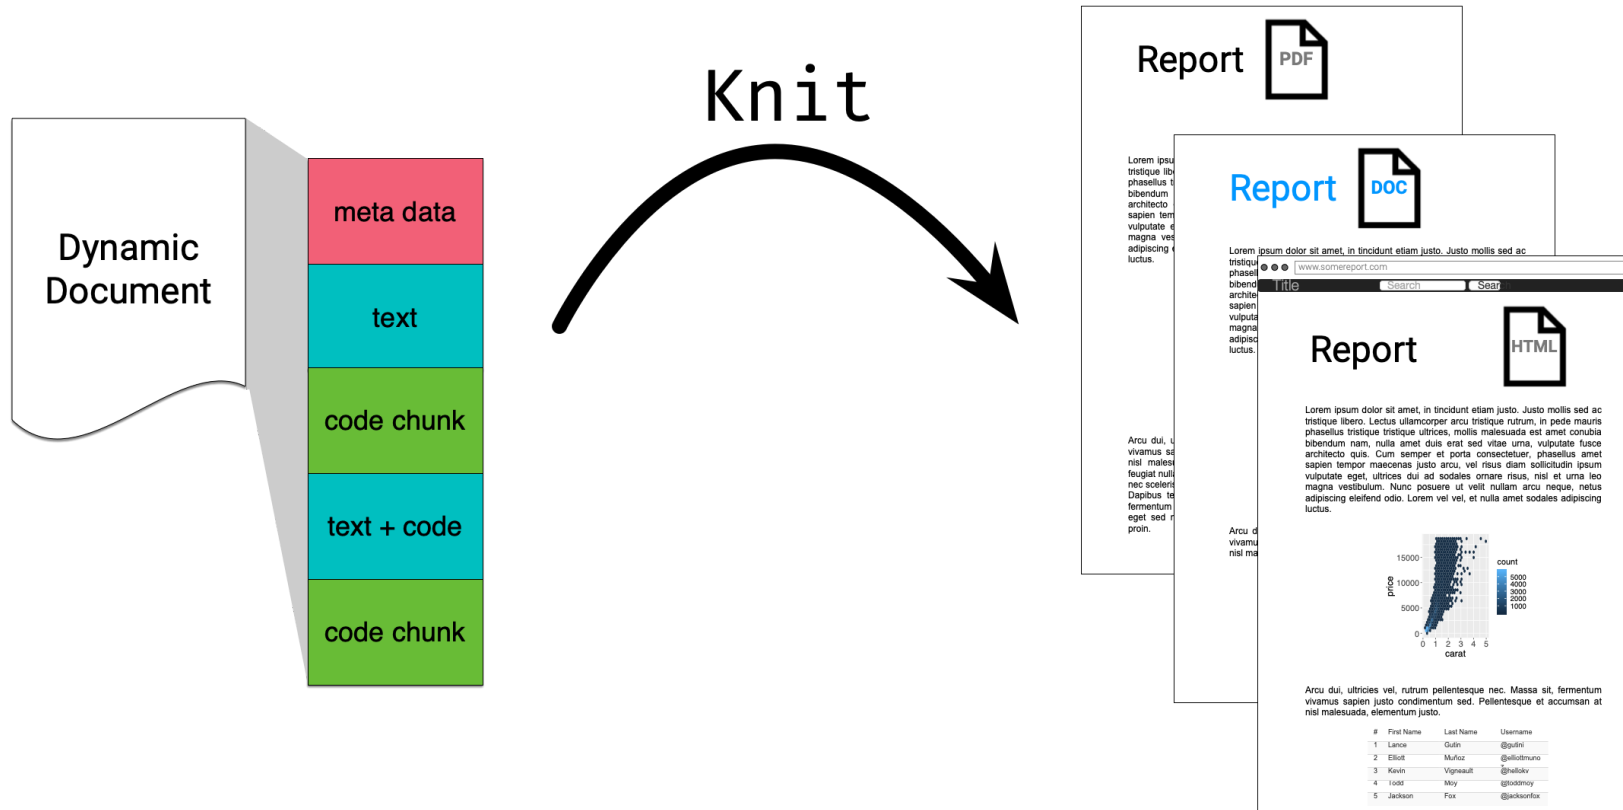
Dynamic Document

meta data

text

code chunk

text + code

code chunk

Knit

Report

PDF

Lorem ipsu tristique lib phasellus t bibendum architecto sapien tem vulputate e magna ves adipiscing luctus.

Arcu dui, u vivamus sa nisl males feugiat nul nec sceleris Dapibus te fermentum eget sed r proin.

Report

DOC

Lorem ipsum dolor sit amet, in tincidunt etiam justo. Justo mollis sed ac tristiqu phasel bibend archite sapien vulputa magna adipisc luctus.

Arcu d vivamu nisl ma

www.somereport.com

Title

Search

Sear

Report

HTML

Lorem ipsum dolor sit amet, in tincidunt etiam justo. Justo mollis sed ac tristique libero. Lectus ullamcorper arcu tristique rutrum, in pede mauris phasellus tristique tristique ultrices, mollis malesuada est amet conubia bibendum nam, nulla amet duis erat sed vitae urna, vulputate fusce architecto quis. Cum semper et porta consectetuer, phasellus amet sapien tempor maecenas justo arcu, vel risus diam sollicitudin ipsum vulputate eget, ultrices dui ad sodales ornare risus, nisl et urna leo magna vestibulum. Nunc posuere ut velit nullam arcu neque, netus adipiscing eleifend odio. Lorem vel vel, et nulla amet sodales adipiscing luctus.

15000
10000
5000
0
price
0 1 2 3 4 5
carat
count
5000
4000
3000
2000
1000

Arcu dui, ultricies vel, rutrum pellentesque nec. Massa sit, fermentum vivamus sapien justo condimentum sed. Pellentesque et accumsan at nisl malesuada, elementum justo.

| # | First Name | Last Name | Username |
|---|---|---|---|
| 1 | Lance | Gutin | @gutini |
| 2 | Elliott | Muñoz | @elliottmuno |
| 3 | Kevin | Vigneault | @hellokv |
| 4 | Todd | Moy | @toddmoy |
| 5 | Jackson | Fox | @jacksonfox |